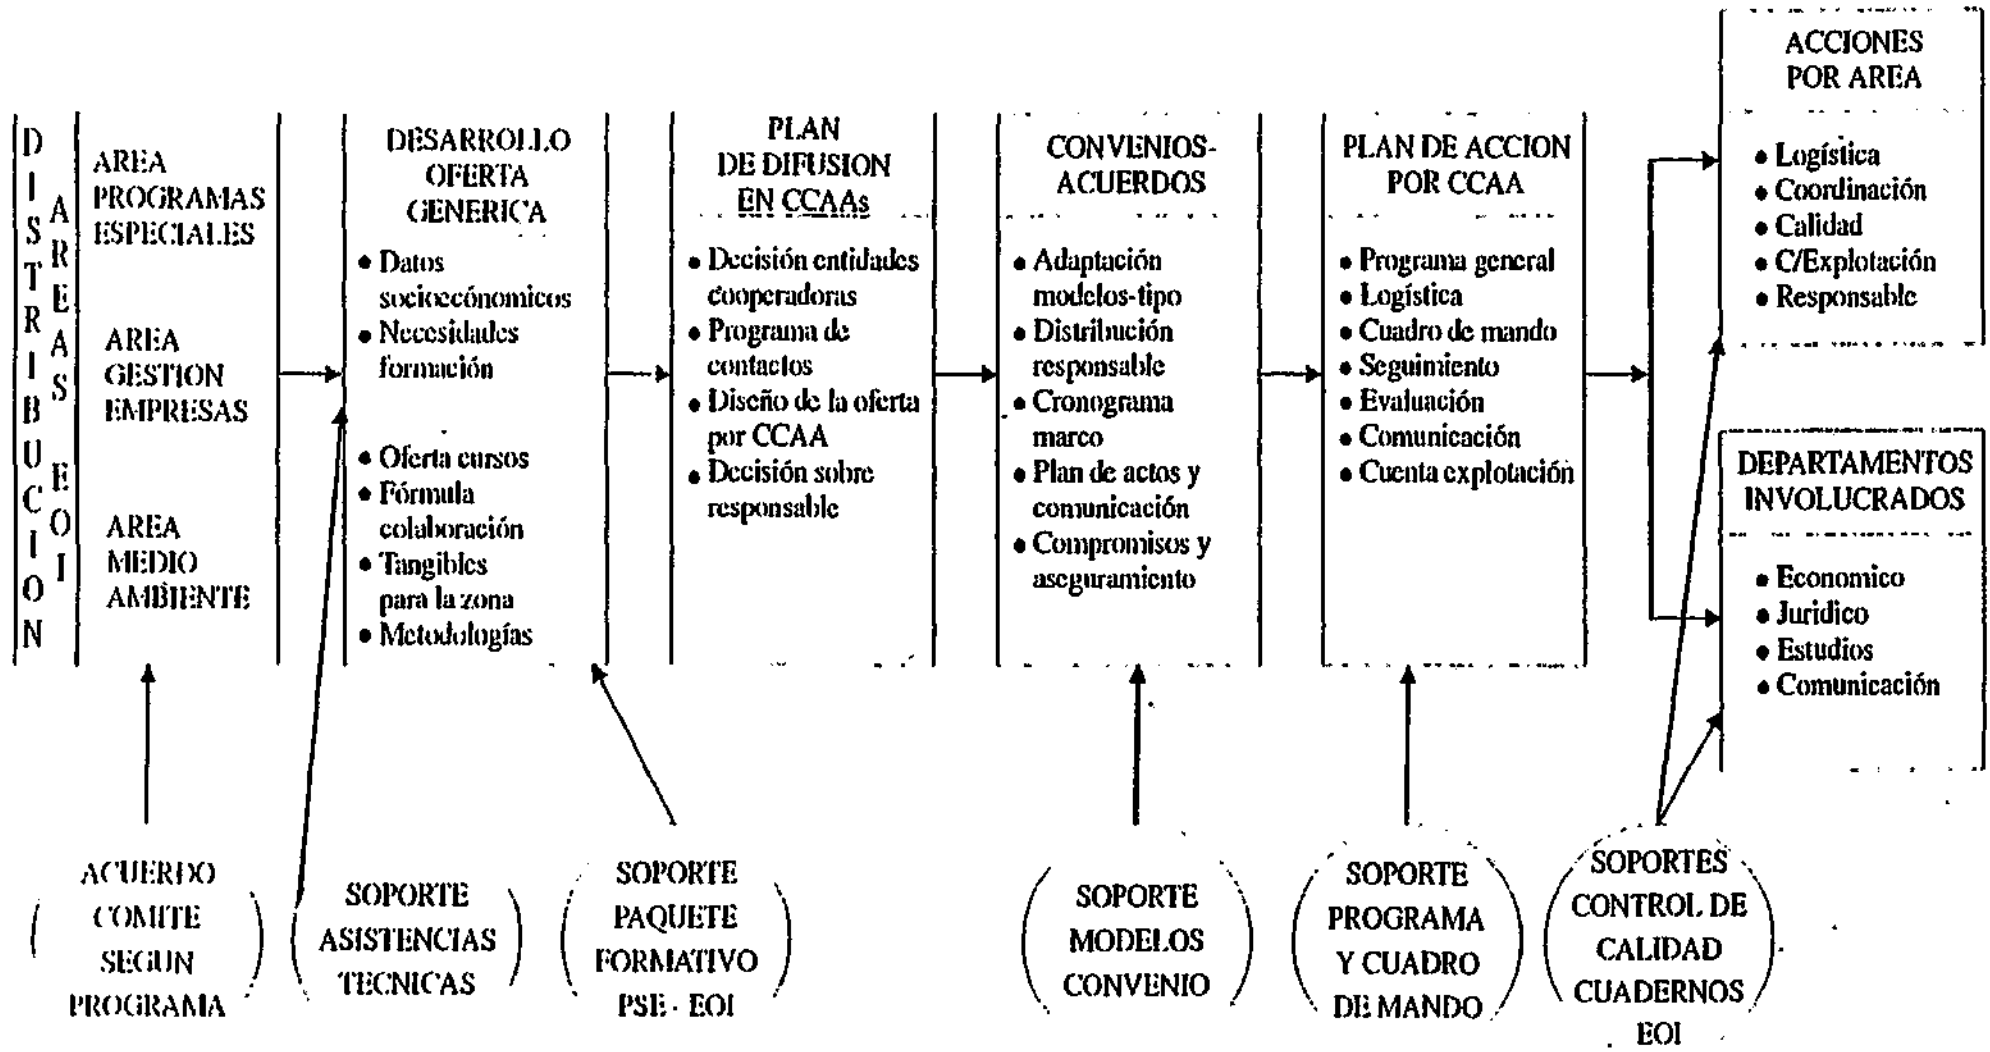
DISTRIBUCION

AREAS EOI

AREA PROGRAMAS ESPECIALES

AREA GESTION EMPRESAS

AREA MEDIO AMBIENTE

DESARROLLO OFERTA GENERICA

• Datos socioeconómicos
• Necesidades formación

• Oferta cursos
• Fórmula colaboración
• Tangibles para la zona
• Metodologías

PLAN DE DIFUSION EN CCAAs

• Decisión entidades cooperadoras
• Programa de contactos
• Diseño de la oferta por CCAA
• Decisión sobre responsable

CONVENIOS-ACUERDOS

• Adaptación modelos-tipo
• Distribución responsable
• Cronograma marco
• Plan de actos y comunicación
• Compromisos y aseguramiento

PLAN DE ACCION POR CCAA

• Programa general
• Logística
• Cuadro de mando
• Seguimiento
• Evaluación
• Comunicación
• Cuenta explotación

ACCIONES POR AREA

• Logística
• Coordinación
• Calidad
• C/Explotación
• Responsable

DEPARTAMENTOS INVOLUCRADOS

• Economico
• Juridico
• Estudios
• Comunicación

ACUERDO COMITE SEGUN PROGRAMA

SOPORTE ASISTENCIAS TECNICAS

SOPORTE PAQUETE FORMATIVO PSE - EOI

SOPORTE MODELOS CONVENIO

SOPORTE PROGRAMA Y CUADRO DE MANDO

SOPORTES CONTROL DE CALIDAD CUADERNOS EOI